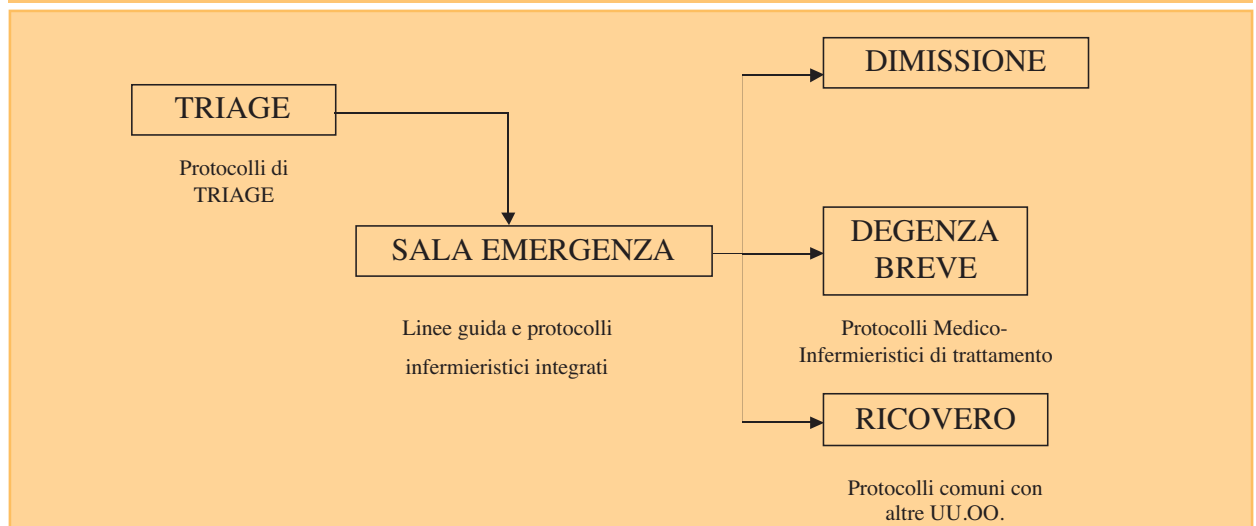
TRIAGE

Protocolli di TRIAGE

SALA EMERGENZA

Linee guida e protocolli infermieristici integrati

DIMISSIONE

DEGENZA BREVE

Protocolli Medico-Infermieristici di trattamento

RICOVERO

Protocolli comuni con altre UU.OO.